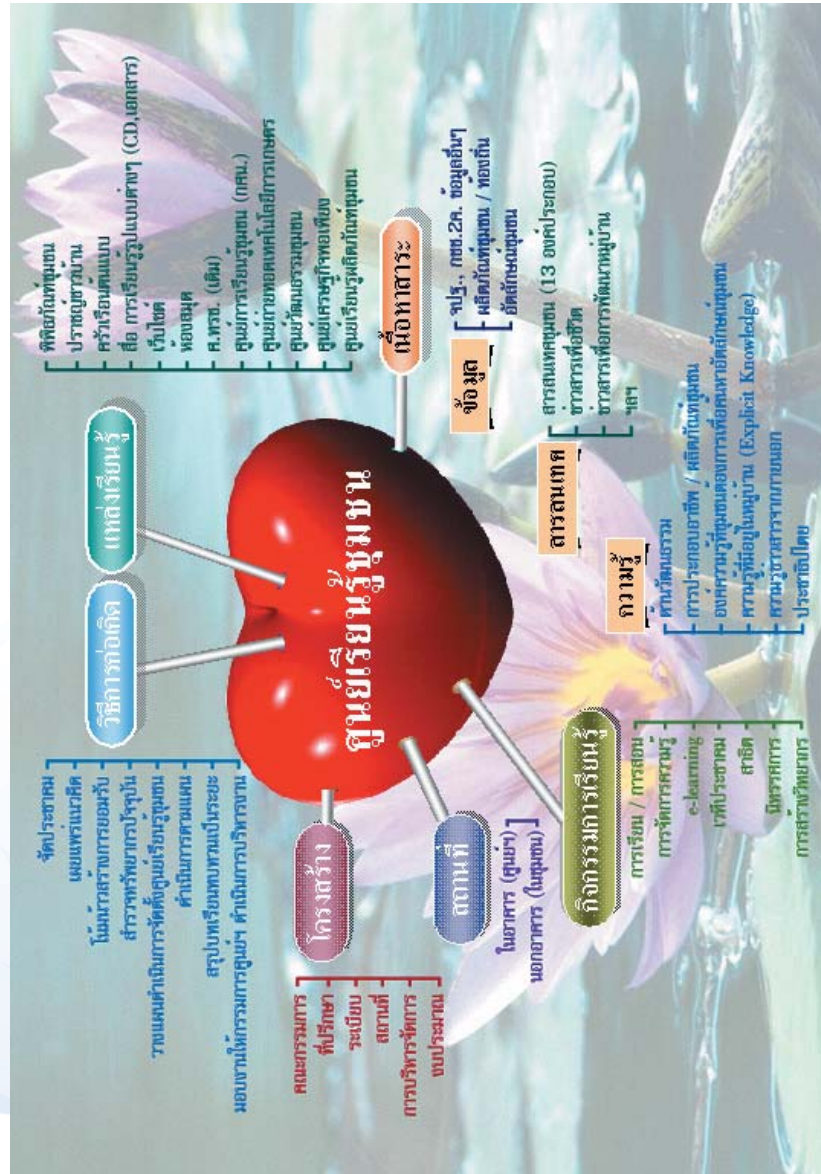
ศูนย์เรียนรู้ชุมชน

แหล่งเรียนรู้
พิพิธภัณฑ์ชุมชน
ปราชญ์ชาวบ้าน
ครัวเรือนต้นแบบ
สื่อ การเรียนรู้รูปแบบต่างๆ (CD,เอกสาร)
เว็บไซต์
ห้องสมุด
ศ.ทรช. (เดิม)
ศูนย์การเรียนรู้ชุมชน (กศน.)
ศูนย์ถ่ายทอดเทคโนโลยีการเกษตร
ศูนย์วัฒนธรรมชุมชน
ศูนย์เศรษฐกิจพอเพียง
ศูนย์เรียนรู้ผลิตภัณฑ์ชุมชน

เนื้อหาสาระ
ข้อมูล
จปฐ., กชช.2ค, ข้อมูลอื่นๆ
ผลิตภัณฑ์ชุมชน / ท้องถิ่น
อัตลักษณ์ชุมชน

สารสนเทศ
สารสนเทศชุมชน (13 องค์ประกอบ)
ข่าวสารเพื่อชีวิต
ข่าวสารเพื่อการพัฒนาหมู่บ้าน
ฯลฯ

ความรู้
ทุนวัฒนธรรม
การประกอบอาชีพ / ผลิตภัณฑ์ชุมชน
องค์ความรู้ที่ชุมชนต้องการเพื่อค้นหาอัตลักษณ์ชุมชน
ความรู้ที่อยู่ในหมู่บ้าน (Explicit Knowledge)
ความรู้จากสารภายนอก
ประชาธิปไตย

วิธีการก่อเกิด
จัดประชุม
เผยแพร่แนวคิด
โน้มน้าวสร้างการยอมรับ
สำรวจทรัพยากรปัจจุบัน
วางแผนดำเนินการจัดตั้งศูนย์เรียนรู้ชุมชน
ดำเนินการตามแผน
สรุปบทเรียนทบทวนเป็นระยะ
มอบหมายให้กรรมการชุมชนฯ ดำเนินการบริหารงาน

โครงสร้าง
คณะกรรมการ
ที่ปรึกษา
ระเบียบ
สถานที่
การบริหารจัดการ
งบประมาณ

สถานที่
ในอาคาร (ศูนย์ฯ)
นอกอาคาร (ในชุมชน)

กิจกรรมการเรียนรู้
การเรียน / การสอน
การจัดการความรู้
e-learning
เวทีประชาคม
สาธิต
นิทรรศการ
การสร้างพัฒนากร